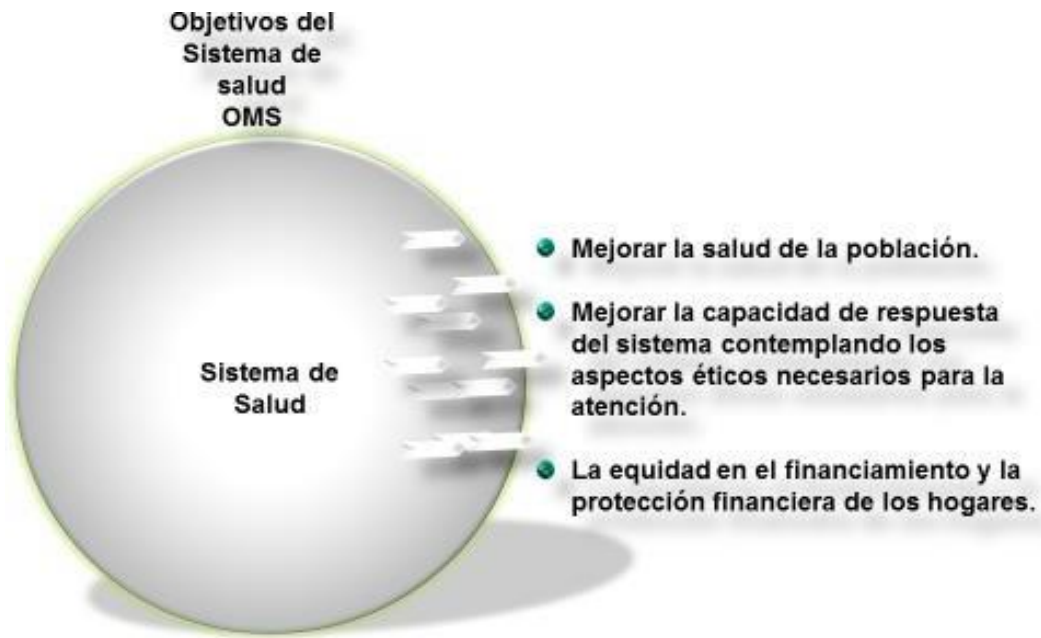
Objetivos del Sistema de salud OMS

Sistema de Salud

- Mejorar la salud de la población.
- Mejorar la capacidad de respuesta del sistema contemplando los aspectos éticos necesarios para la atención.
- La equidad en el financiamiento y la protección financiera de los hogares.